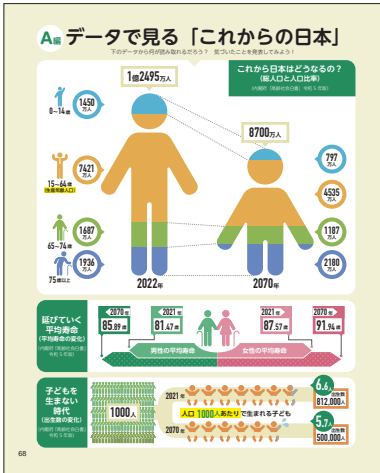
A編 データで見る「これからの日本」

下のデータから何が読み取れるだろう？ 気づいたことを発表してみよう！

1億2495万人

これから日本はどうなるの？（総人口と人口比率）

（内閣府「高齢社会白書」令和５年版）

8700万人

1450万人
0～14歳

7421万人
15～64歳
（生産年齢人口）

1687万人
65～74歳

1936万人
75歳以上

2022年

797万人

4535万人

1187万人

2180万人

2070年

延びていく平均寿命（平均寿命の変化）

（内閣府「高齢社会白書」令和５年版）

2070年 85.89歳

2021年 81.47歳

2021年 87.57歳

2070年 91.94歳

男性の平均寿命

女性の平均寿命

子どもを生まない時代（出生数の変化）

（内閣府「高齢社会白書」令和５年版）

1000人

2021年

人口 1000人あたりで生まれる子ども

2070年

6.6人
出生数 812,000人

5.7人
出生数 500,000人

68